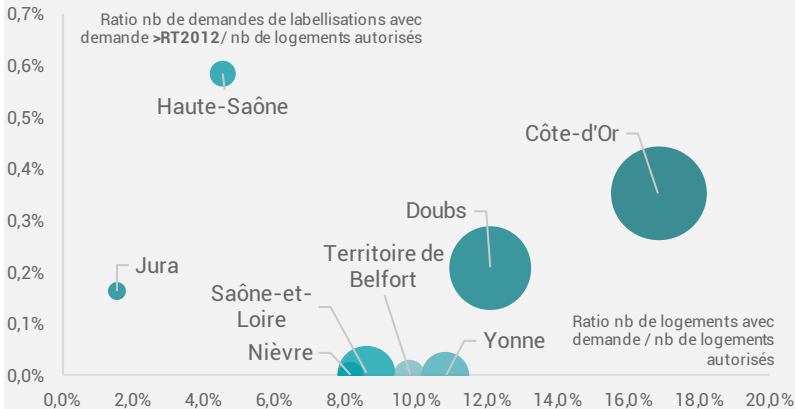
Ratio nb de demandes de labellisations avec demande >RT2012/ nb de logements autorisés

0,7%
0,6%
0,5%
0,4%
0,3%
0,2%
0,1%
0,0%

Haute-Saône
Côte-d'Or
Doubs
Territoire de Belfort
Jura
Saône-et-Loire
Nièvre
Yonne

Ratio nb de logements avec demande / nb de logements autorisés

0,0%
2,0%
4,0%
6,0%
8,0%
10,0%
12,0%
14,0%
16,0%
18,0%
20,0%